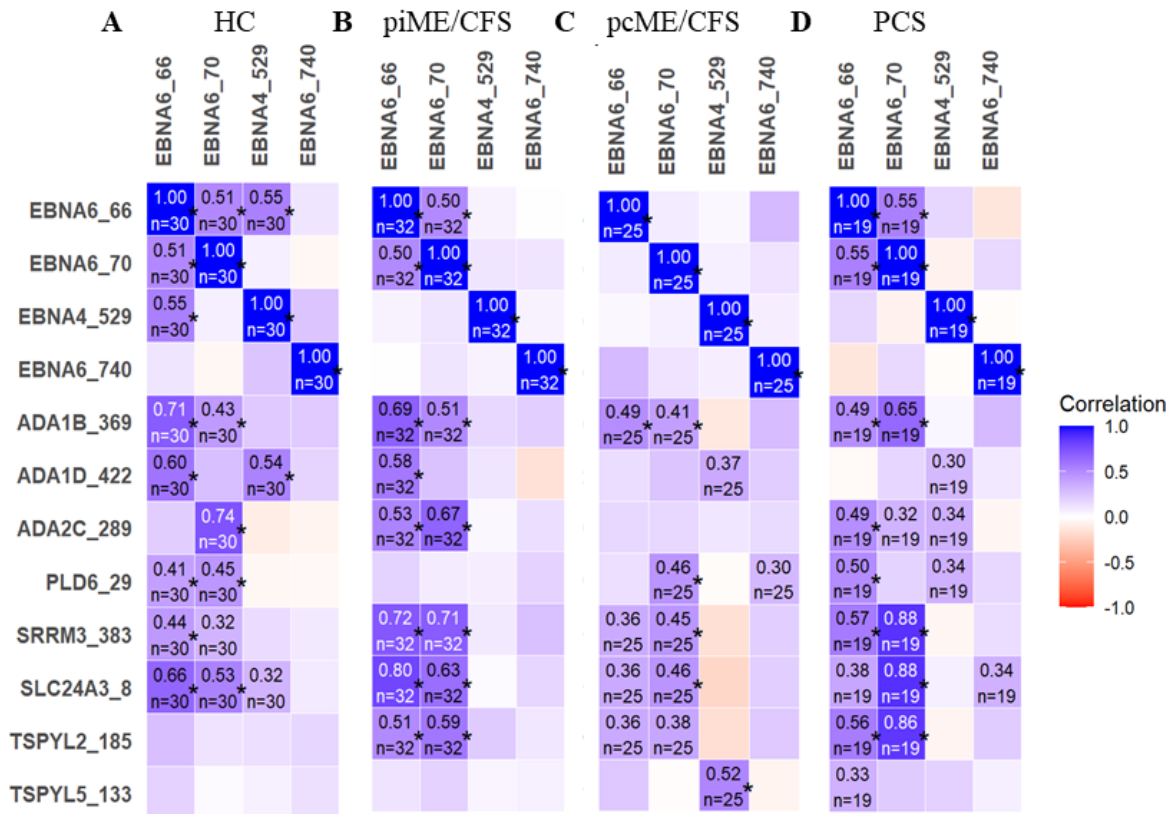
A HC

| | EBNA6_66 | EBNA6_70 | EBNA4_529 | EBNA6_740 |
|---|---|---|---|---|
| EBNA6_66 | 1.00 n=30* | 0.51 n=30* | 0.55 n=30* | |
| EBNA6_70 | 0.51 n=30* | 1.00 n=30 | | |
| EBNA4_529 | 0.55 n=30* | | 1.00 n=30* | |
| EBNA6_740 | | | | 1.00 n=30* |
| ADA1B_369 | 0.71 n=30* | 0.43 n=30* | | |
| ADA1D_422 | 0.60 n=30* | | 0.54 n=30* | |
| ADA2C_289 | | 0.74 n=30* | | |
| PLD6_29 | 0.41 n=30* | 0.45 n=30* | | |
| SRRM3_383 | 0.44 n=30* | 0.32 n=30 | | |
| SLC24A3_8 | 0.66 n=30* | 0.53 n=30* | 0.32 n=30 | |
| TSPYL2_185 | | | | |
| TSPYL5_133 | | | | |

B piME/CFS

| | EBNA6_66 | EBNA6_70 | EBNA4_529 | EBNA6_740 |
|---|---|---|---|---|
| EBNA6_66 | 1.00 n=32* | 0.50 n=32* | | |
| EBNA6_70 | 0.50 n=32* | 1.00 n=32* | | |
| EBNA4_529 | | | 1.00 n=32* | |
| EBNA6_740 | | | | 1.00 n=32* |
| ADA1B_369 | 0.69 n=32* | 0.51 n=32* | | |
| ADA1D_422 | 0.58 n=32* | | | |
| ADA2C_289 | 0.53 n=32* | 0.67 n=32* | | |
| PLD6_29 | | | | |
| SRRM3_383 | 0.72 n=32* | 0.71 n=32* | | |
| SLC24A3_8 | 0.80 n=32* | 0.63 n=32* | | |
| TSPYL2_185 | 0.51 n=32* | 0.59 n=32* | | |
| TSPYL5_133 | | | | |

C pcME/CFS

| | EBNA6_66 | EBNA6_70 | EBNA4_529 | EBNA6_740 |
|---|---|---|---|---|
| EBNA6_66 | 1.00 n=25* | | | |
| EBNA6_70 | | 1.00 n=25* | | |
| EBNA4_529 | | | 1.00 n=25* | |
| EBNA6_740 | | | | 1.00 n=25* |
| ADA1B_369 | 0.49 n=25* | 0.41 n=25* | | |
| ADA1D_422 | | | 0.37 n=25 | |
| ADA2C_289 | | | | |
| PLD6_29 | | 0.46 n=25* | | 0.30 n=25 |
| SRRM3_383 | 0.36 n=25 | 0.45 n=25* | | |
| SLC24A3_8 | 0.36 n=25 | 0.46 n=25* | | |
| TSPYL2_185 | 0.36 n=25 | 0.38 n=25 | | |
| TSPYL5_133 | | | 0.52 n=25* | |

D PCS

| | EBNA6_66 | EBNA6_70 | EBNA4_529 | EBNA6_740 |
|---|---|---|---|---|
| EBNA6_66 | 1.00 n=19* | 0.55 n=19* | | |
| EBNA6_70 | 0.55 n=19* | 1.00 n=19* | | |
| EBNA4_529 | | | 1.00 n=19* | |
| EBNA6_740 | | | | 1.00 n=19* |
| ADA1B_369 | 0.49 n=19* | 0.65 n=19* | | |
| ADA1D_422 | | | 0.30 n=19 | |
| ADA2C_289 | 0.49 n=19* | 0.32 n=19 | 0.34 n=19 | |
| PLD6_29 | 0.50 n=19* | | 0.34 n=19 | |
| SRRM3_383 | 0.57 n=19* | 0.88 n=19* | | |
| SLC24A3_8 | 0.38 n=19 | 0.88 n=19* | | 0.34 n=19 |
| TSPYL2_185 | 0.56 n=19* | 0.86 n=19* | | |
| TSPYL5_133 | 0.33 n=19 | | | |

Correlation
1.0
0.5
0.0
-0.5
-1.0